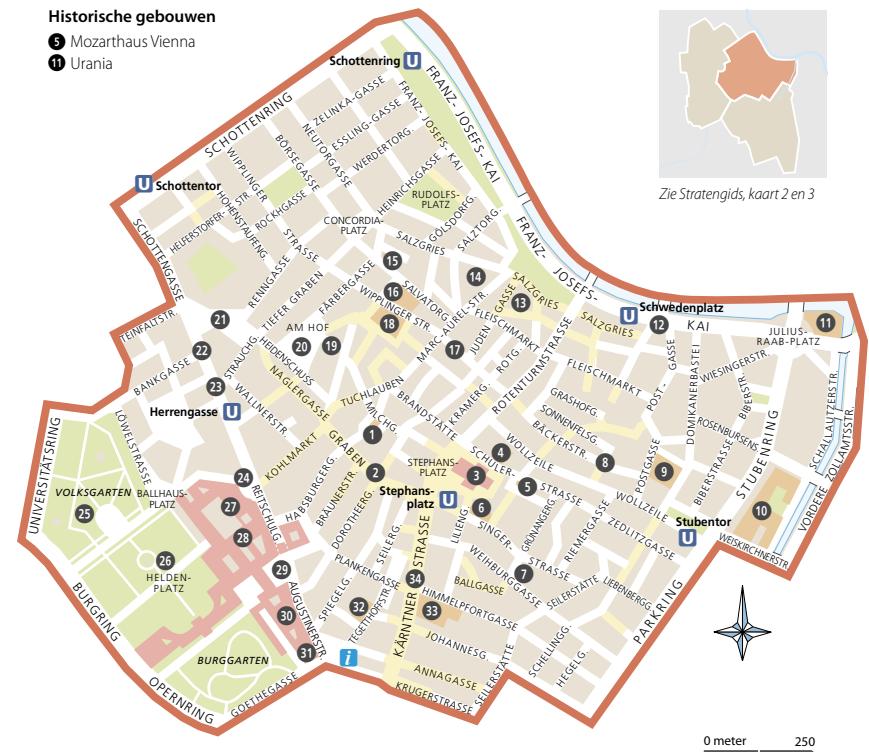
Historische gebouwen
5 Mozarthaus Vienna
11 Urania

Zie Stratengids, kaart 2 en 3

Schottenring U
FRANZ-JOSEFS-KAI
SCHOTTENRING
ZELINKA-GASSE
NEUTORGASSE
ESSLING-GASSE
WERDERTORG.
FRANZ-JOSEFS-KAI
WIPPLINGER
BÖRSEGASSE
HEINRICHSGASSE
RUDOLFS-PLATZ
U Schottentor
HEUFERSTORFER-STR.
HOHENSTAUFENG.
ROCKHGASSE
STRASSE
CONCORDIA-PLATZ
GOLSDORFG.
SALZTORG.
SALZGRIES
FRANZ-JOSEFS-KAI
SCHOTTENGASSE
RENNGASSE
TIEFER GRABEN
FÄRBERGASSE
SALVATORG.
WIPPLINGER STR.
MARC-AUREL-STR.
FLEISCHMARKT
SALZGRIES
JUDENG.
ROTG.
ROTENTURMSTRASSE
Schwedenplatz U
KAI
JULIUS-RAAB-PLATZ
TEINFALTSTR.
AM HOF
HEIDENSCHUSS
STRAUCHG.
BANKGASSE
LÖWELSTRASSE
UNIVERSITÄTSRING
Herrengasse U
WALLNERSTR.
NAGLERGASSE
TUCHLAUBEN
BRANDSTÄTTE
KRAMERG.
FLEISCHMARKT
POST-GASSE
DOMINIKANERBASTEI
WIESINGERSTR.
GRASHOFG.
SONNENFELSG.
BÄCKERSTR.
ROSENBURSENSTR.
BIBERSTR.
SCHALLAUTZERSTR.
ZOLLAMTSSTR.
KOHLMARKT
GRABEN
MILCHG.
STEPHANS-PLATZ
SCHULER-STR.
WOLLZEILE
POSTGASSE
STUBENRING
VORDERE
VOLKSGARTEN
BALLHAUS-PLATZ
REITSCHULG.
HABSBURGERG.
BRÄUNERSTR.
DOROTHEERG.
Stephans-platz U
LILIENG.
SINGER-
STRASSE
GRÜNANGERG.
WOLLZEILE
BIBERSTRASSE
Stubentor U
ZEDLITZGASSE
WEISKIRCHNERSTR.
HELDEN-PLATZ
AUGUSTINERSTR.
PLANKENGASSE
SEILERG.
KÄRNTNER STRASSE
WEIHBURGGASSE
STRASSE
RIEMERGASSE
SEILERSTÄTTE
LIEBENBERGG.
BALLGASSE
SPIEGELG.
TEGETTHOFSTR.
HIMMELPFORTGASSE
PARKRING
BURGRING
BURGGARTEN
JOHANNESG.
SCHELLINGG.
HEGELG.
OPERNRING
GOETHEGASSE
ANNAGASSE
KRUGERSTRASSE
SEILERSTÄTTE
1 2 3 4 5 6 7 8 9 10 11 12 13 14 15 16 17 18 19 20 21 22 23 24 25 26 27 28 29 30 31 32 33 34
i
0 meter 250